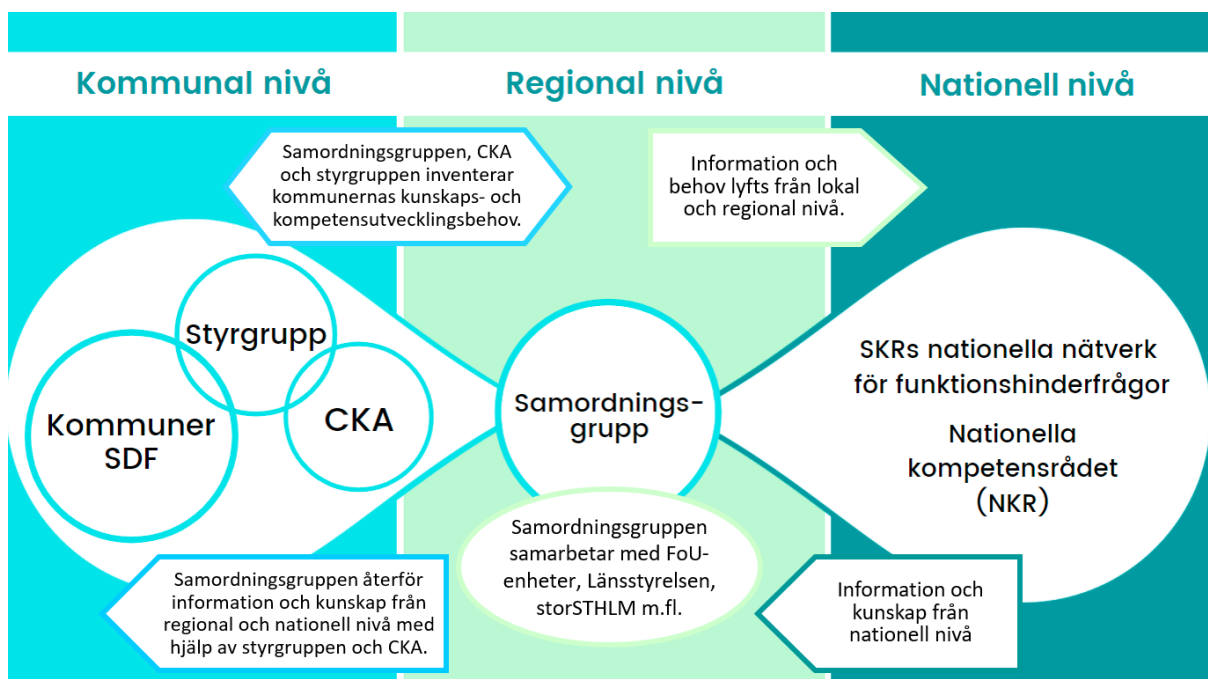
Kommunal nivå

Regional nivå

Nationell nivå

Samordningsgruppen, CKA och styrgruppen inventerar kommunernas kunskaps- och kompetensutvecklingsbehov.

Information och behov lyfts från lokal och regional nivå.

Styrgrupp

Kommuner SDF

CKA

Samordningsgrupp

SKRs nationella nätverk för funktionshinderfrågor

Nationella kompetensrådet (NKR)

Samordningsgruppen samarbetar med FoU-enheter, Länsstyrelsen, storSTHLM m.fl.

Samordningsgruppen återför information och kunskap från regional och nationell nivå med hjälp av styrgruppen och CKA.

Information och kunskap från nationell nivå